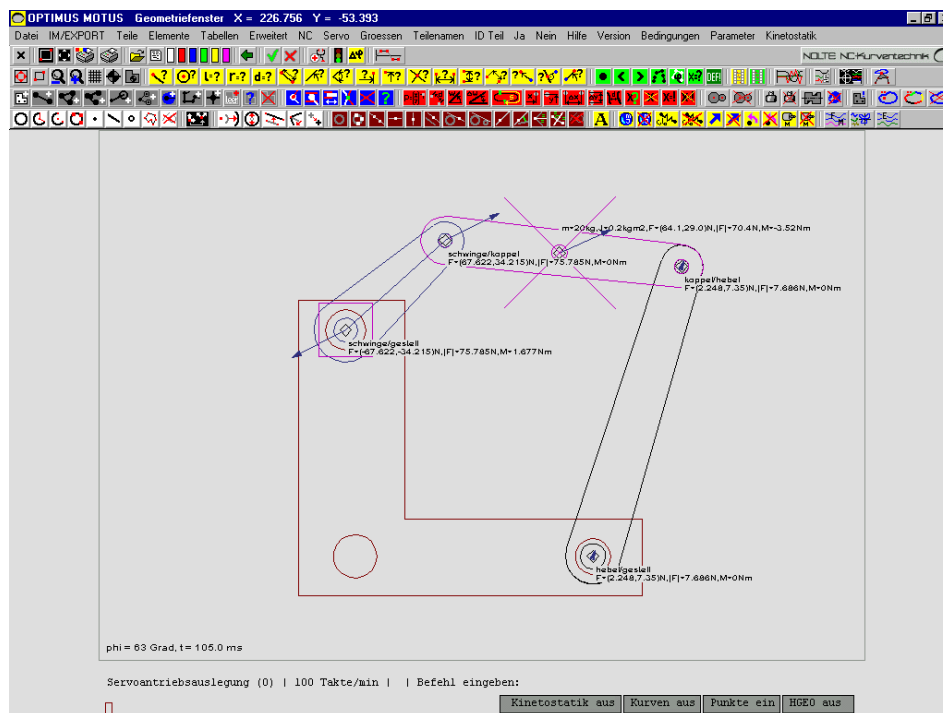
OPTIMUS MOTUS Geometriefenster X = 226.756 Y = -53.393

Datei IM/EXPORT Teile Elemente Tabellen Erweitert NC Servo Groessen Teilenamen ID Teil Ja Nein Hilfe Version Bedingungen Parameter Kinetostatik

NOLTE NC-Kurventechnik

m=20kg,J=0.2kgm2,F=(64.1,29.0)N,|F|=70.4N,M=-3.52Nm

schwinge/koppel
F=(67.622,34.215)N,|F|=75.785N,M=0Nm

koppel/hebel
F=(2.248,7.35)N,|F|=7.686N,M=0Nm

schwinge/gestell
F=(-67.622,-34.215)N,|F|=75.785N,M=1.677Nm

hebel/gestell
F=(2.248,7.35)N,|F|=7.686N,M=0Nm

phi = 63 Grad, t= 105.0 ms

Servoantriebsauslegung (0) | 100 Takte/min | | Befehl eingeben:

Kinetostatik aus | Kurven aus | Punkte ein | HGEO aus